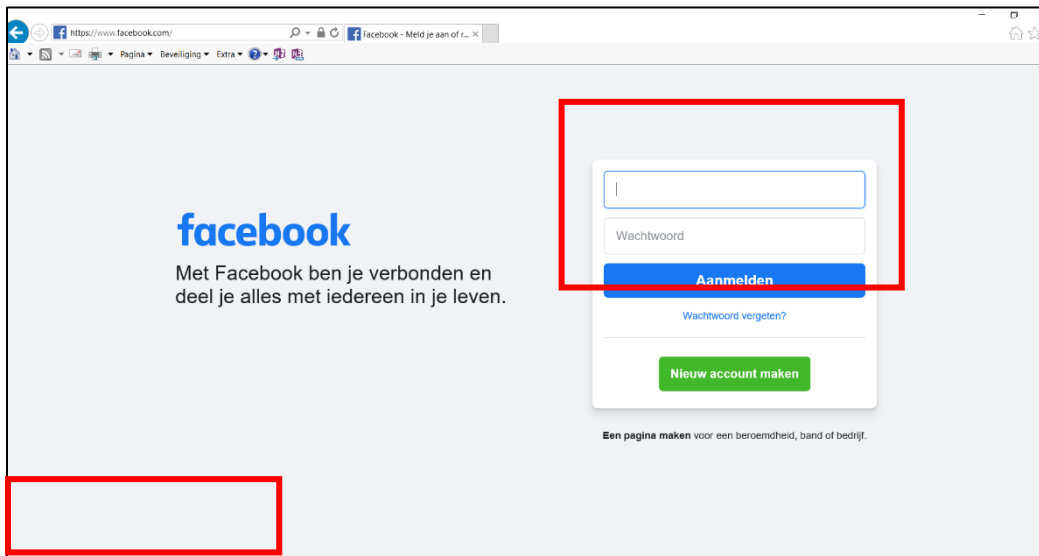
https://www.facebook.com/
Facebook - Meld je aan of r...
Pagina ▾ Beveiliging ▾ Extra ▾

facebook
Met Facebook ben je verbonden en deel je alles met iedereen in je leven.

Wachtwoord
Aanmelden
Wachtwoord vergeten?
Nieuw account maken

Een pagina maken voor een beroemdheid, band of bedrijf.